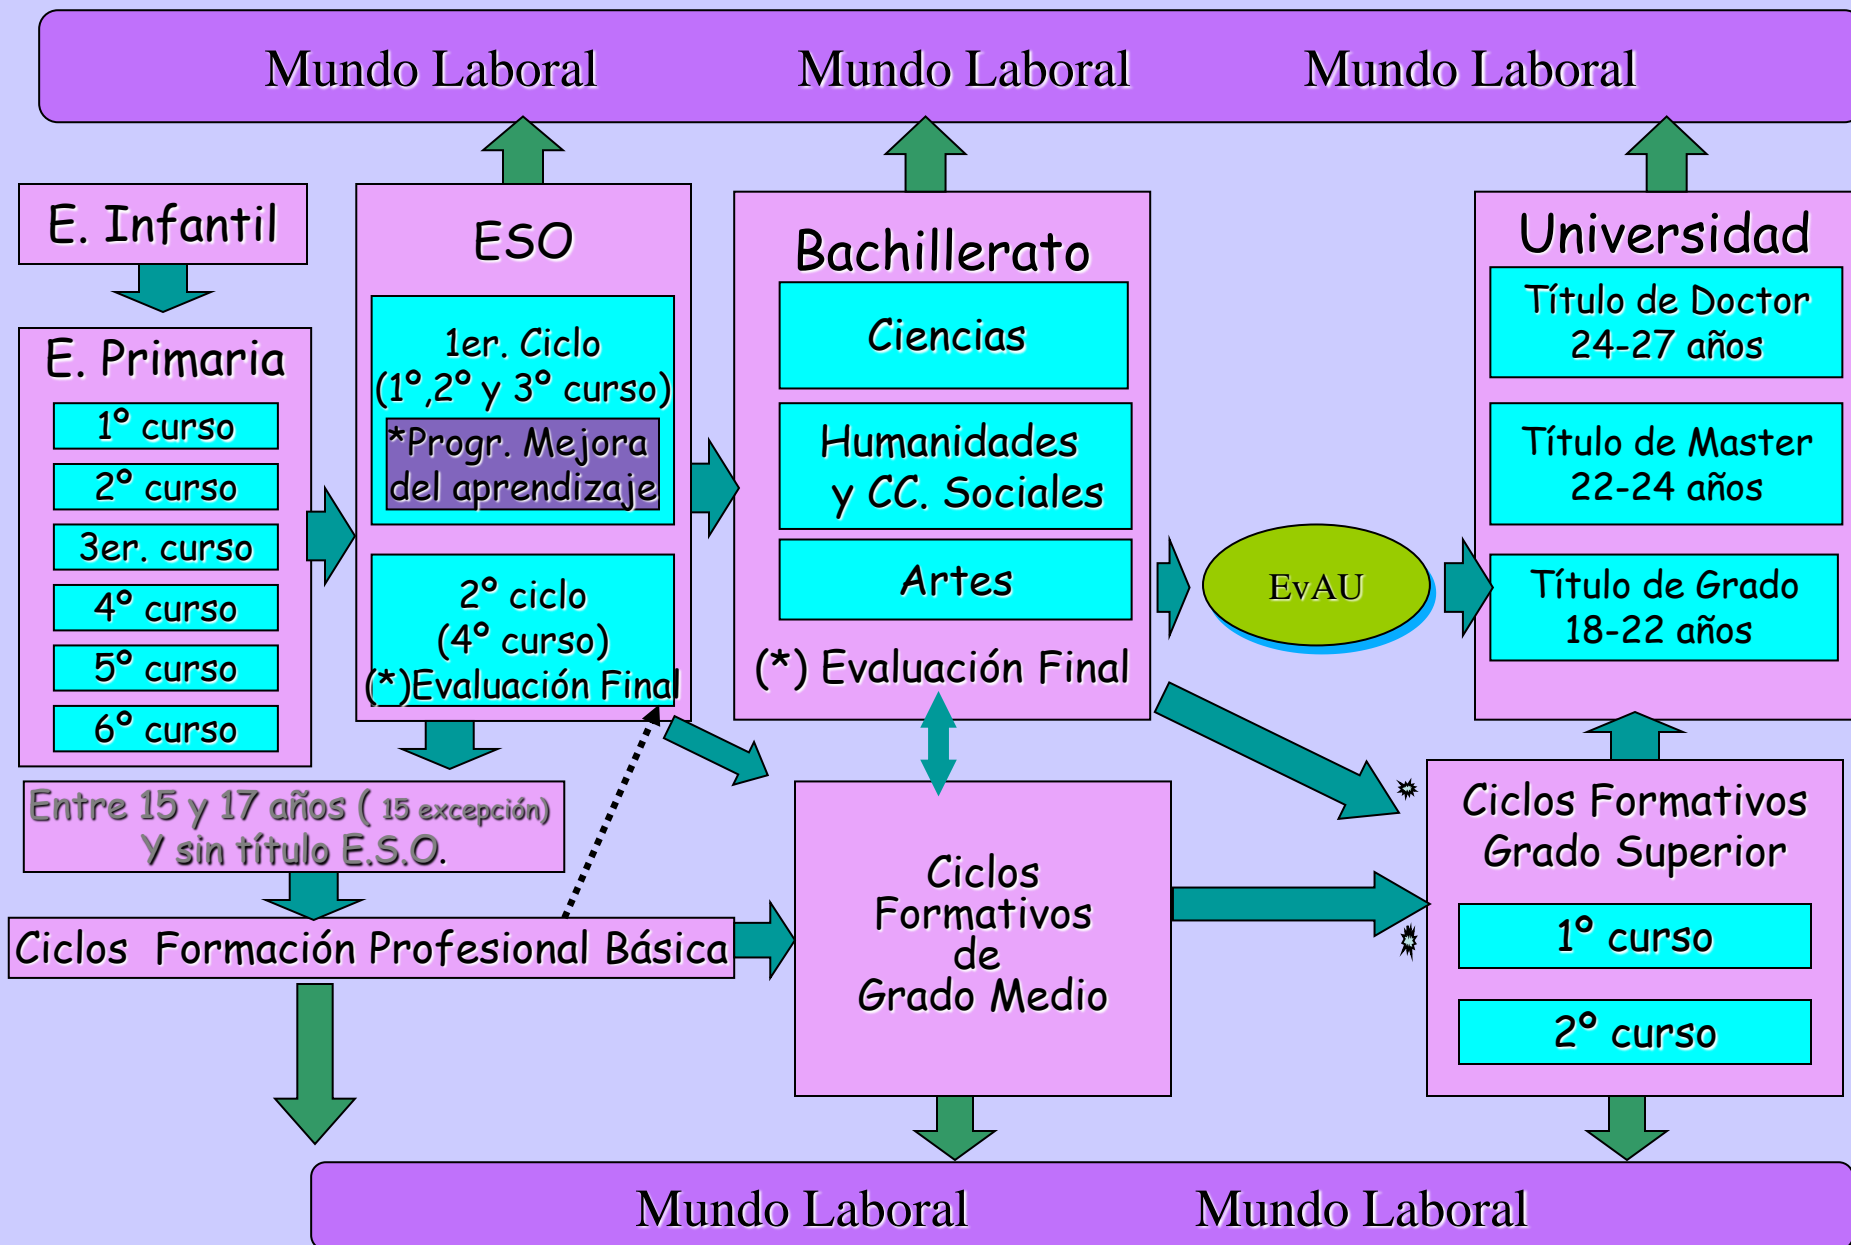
Mundo Laboral Mundo Laboral Mundo Laboral

E. Infantil

E. Primaria
1° curso
2° curso
3er. curso
4° curso
5° curso
6° curso

ESO
1er. Ciclo
(1°,2° y 3° curso)
*Progr. Mejora del aprendizaje
2° ciclo
(4° curso)
(*)Evaluación Final

Bachillerato
Ciencias
Humanidades y CC. Sociales
Artes
(*) Evaluación Final

EvAU

Universidad
Título de Doctor
24-27 años
Título de Master
22-24 años
Título de Grado
18-22 años

Entre 15 y 17 años ( 15 excepción)
Y sin título E.S.O.

Ciclos Formación Profesional Básica

Ciclos Formativos de Grado Medio

Ciclos Formativos Grado Superior
1° curso
2° curso

Mundo Laboral Mundo Laboral